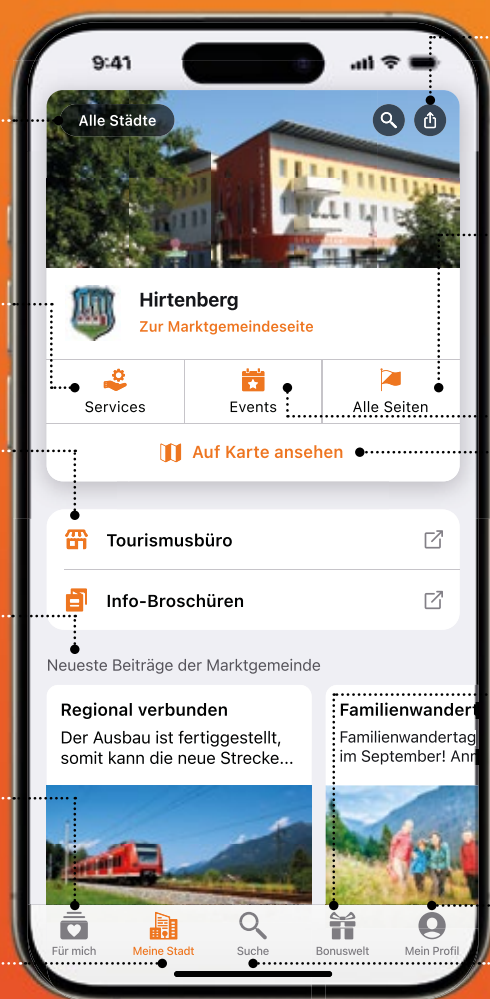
9:41

Alle Städte

Hirtenberg
Zur Marktgemeindeseite

Services
Events
Alle Seiten

Auf Karte ansehen

Tourismusbüro

Info-Broschüren

Neueste Beiträge der Marktgemeinde

Regional verbunden
Der Ausbau ist fertiggestellt, somit kann die neue Strecke...

Familienwandert
Familienwandertag
im September! Anr

Für mich
Meine Stadt
Suche
Bonuswelt
Mein Profil